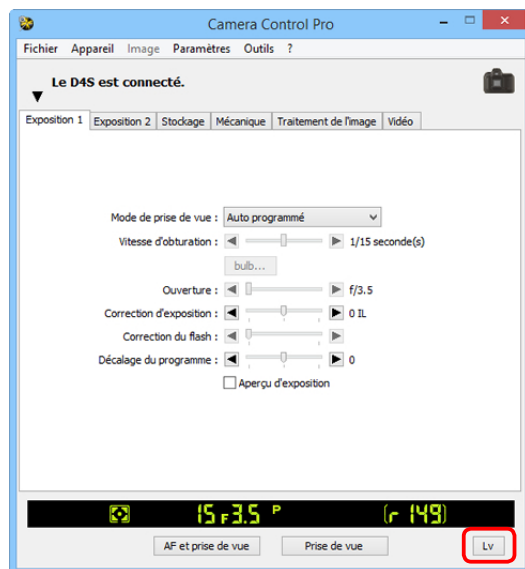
Camera Control Pro

Fichier Appareil Image Paramètres Outils ?

Le D4S est connecté.

Exposition 1 | Exposition 2 | Stockage | Mécanique | Traitement de l'image | Vidéo

Mode de prise de vue : Auto programmé

Vitesse d'obturation : 1/15 seconde(s)

bulb...

Ouverture : f/3.5

Correction d'exposition : 0 IL

Correction du flash :

Décalage du programme : 0

Aperçu d'exposition

15 F3.5 P [r 149]

AF et prise de vue

Prise de vue

Lv